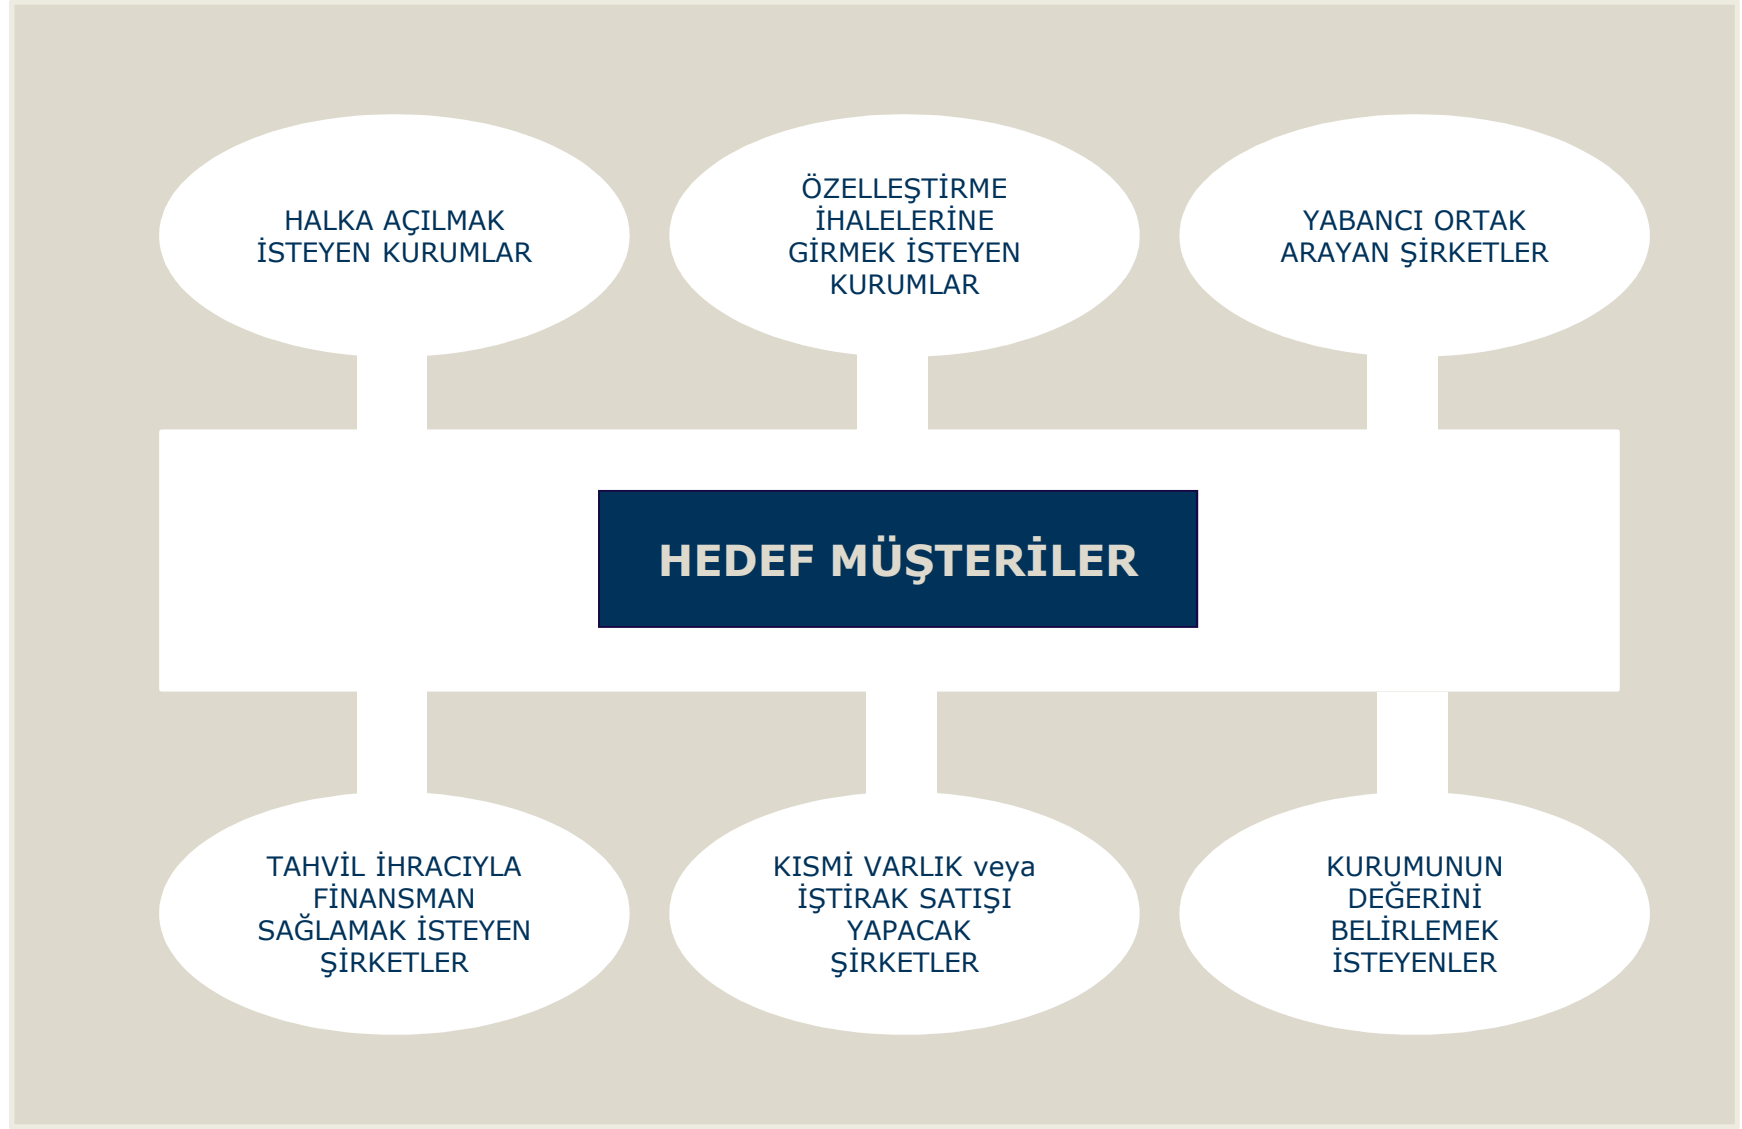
HALKA AÇILMAK İSTEYEN KURUMLAR

ÖZELLEŞTİRME İHALELERİNE GİRMEK İSTEYEN KURUMLAR

YABANCI ORTAK ARAYAN ŞİRKETLER

HEDEF MÜŞTERİLER

TAHVİL İHRACIYLA FİNANSMAN SAĞLAMAK İSTEYEN ŞİRKETLER

KISMİ VARLIK veya İŞTİRAK SATIŞI YAPACAK ŞİRKETLER

KURUMUNUN DEĞERİNİ BELİRLEMEK İSTEYENLER